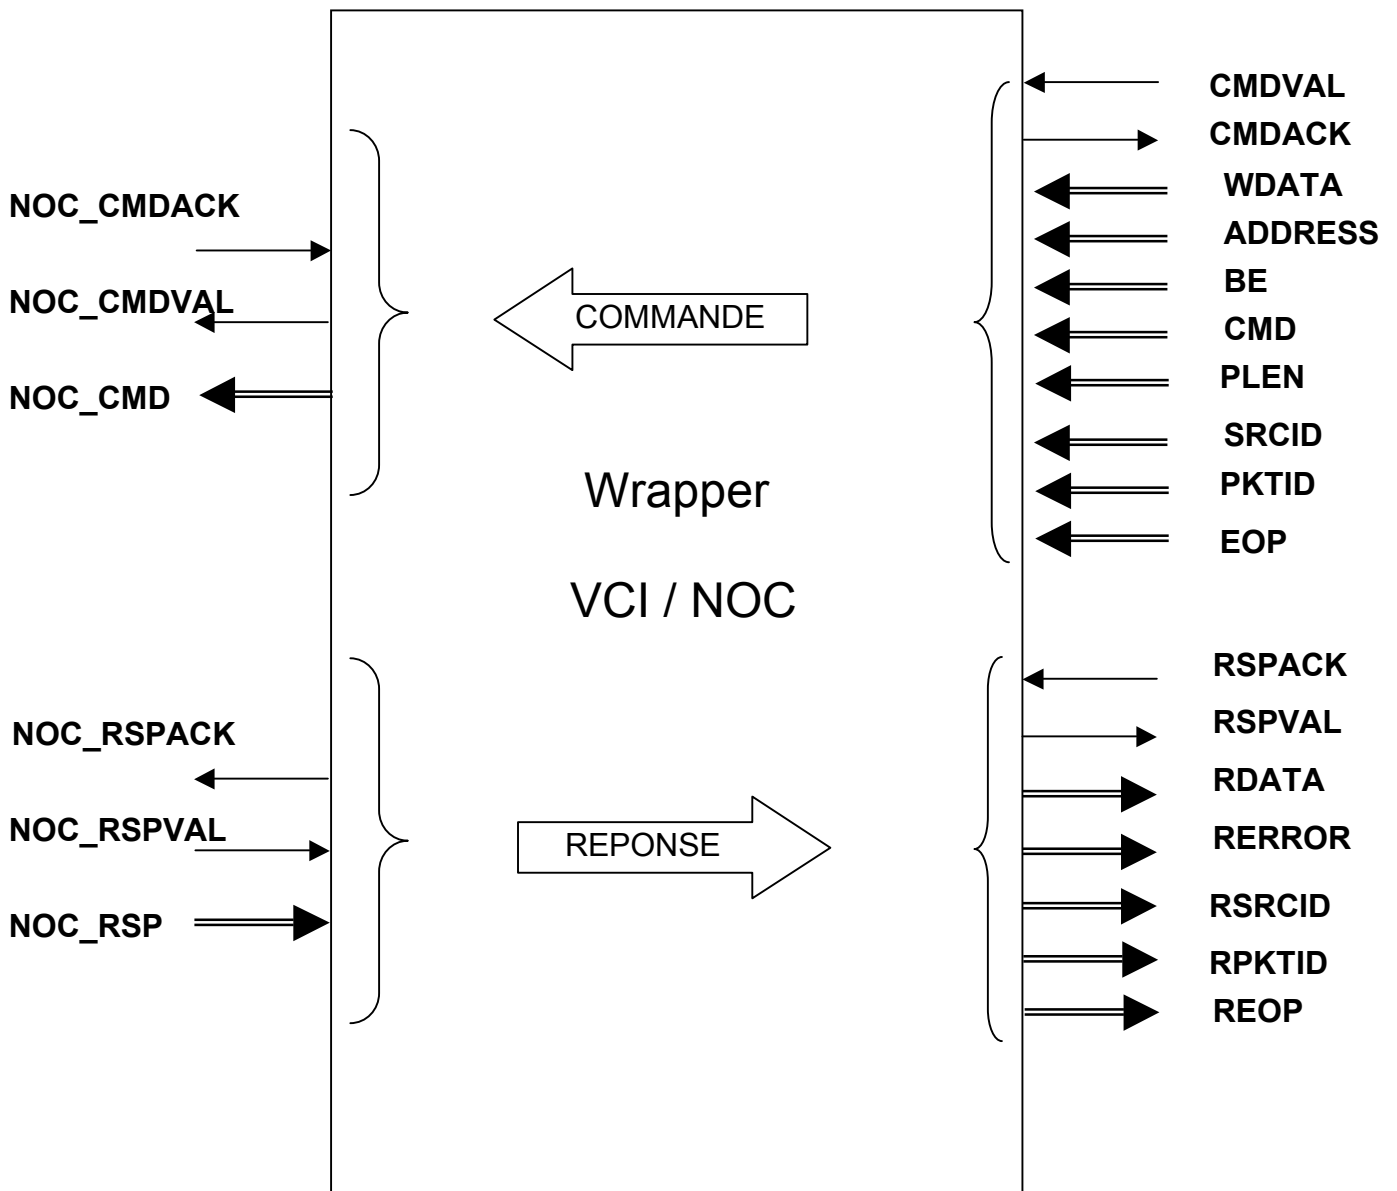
CMDVAL
CMDACK
WDATA
ADDRESS
BE
CMD
PLEN
SRCID
PKTID
EOP

NOC_CMDACK
NOC_CMDVAL
NOC_CMD

COMMANDE

Wrapper

VCI / NOC

RSPACK
RSPVAL
RDATA
RERROR
RSRCID
RPKTID
REOP

NOC_RSPACK
NOC_RSPVAL
NOC_RSP

REPONSE